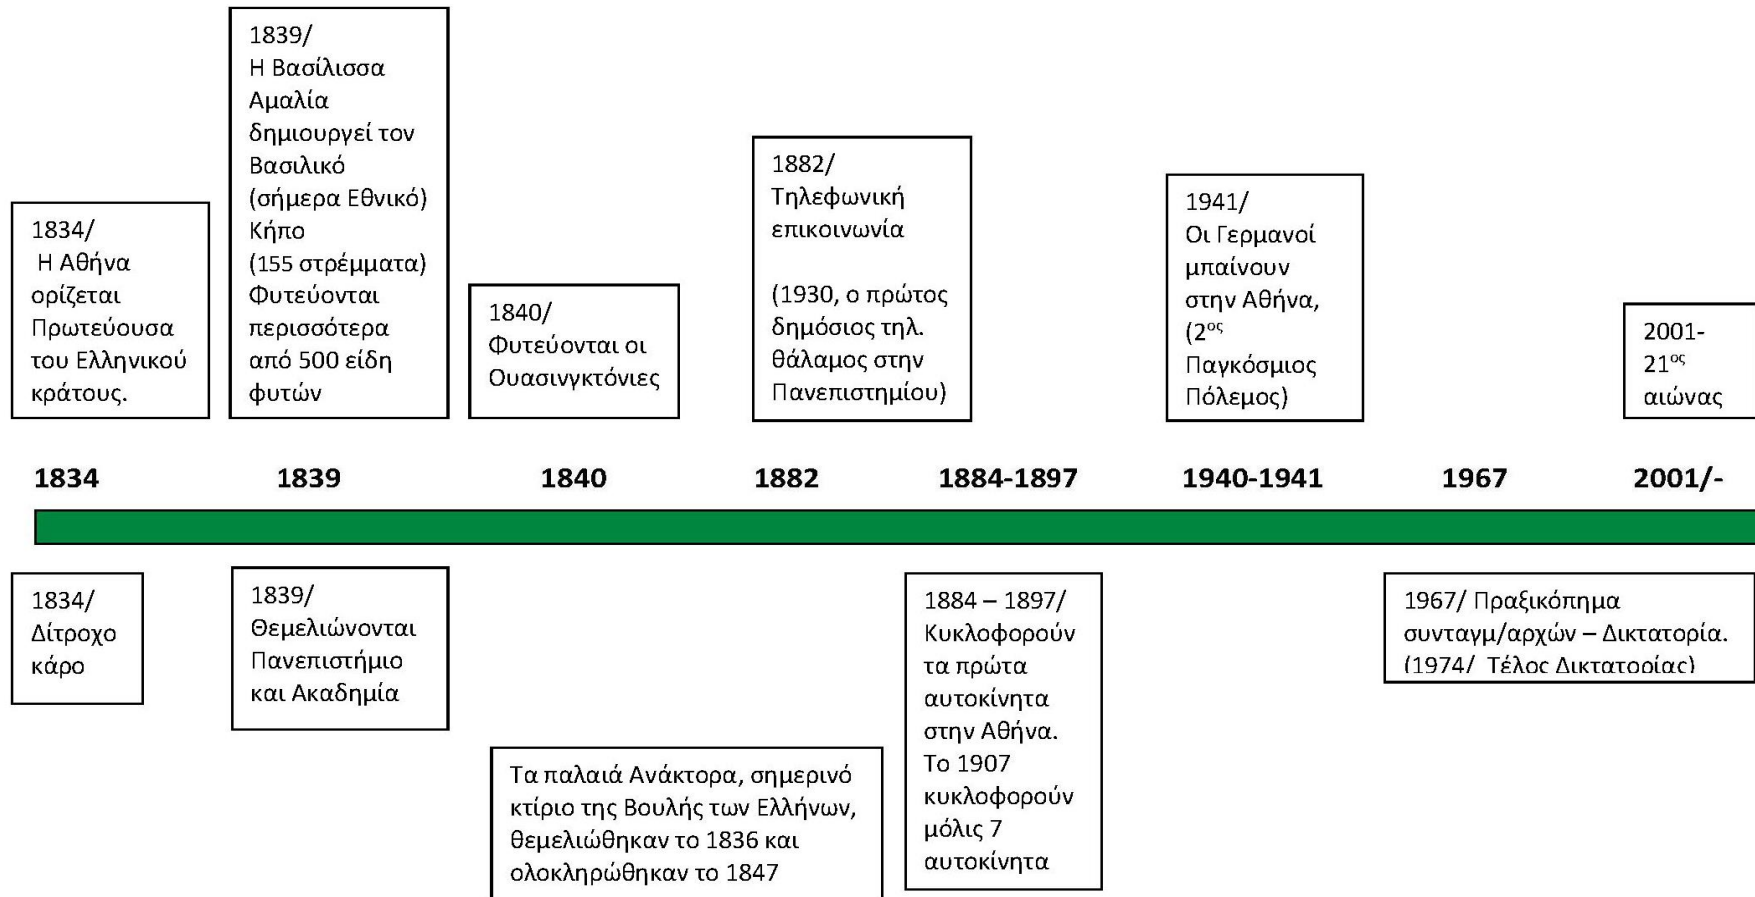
1834/
Η Αθήνα ορίζεται Πρωτεύουσα του Ελληνικού κράτους.

1839/
Η Βασίλισσα Αμαλία δημιουργεί τον Βασιλικό (σήμερα Εθνικό) Κήπο (155 στρέμματα) Φυτεύονται περισσότερα από 500 είδη φυτών

1840/
Φυτεύονται οι Ουασινγκτόνιες

1882/
Τηλεφωνική επικοινωνία

(1930, ο πρώτος δημόσιος τηλ. θάλαμος στην Πανεπιστημίου)

1941/
Οι Γερμανοί μπαίνουν στην Αθήνα, ($2^{ος}$ Παγκόσμιος Πόλεμος)

2001-
$21^{ος}$
αιώνας

1834

1839

1840

1882

1884-1897

1940-1941

1967

2001/-

1834/
Δίτροχο κάρο

1839/
Θεμελιώνονται Πανεπιστήμιο και Ακαδημία

Τα παλαιά Ανάκτορα, σημερινό κτίριο της Βουλής των Ελλήνων, θεμελιώθηκαν το 1836 και ολοκληρώθηκαν το 1847

1884 – 1897/
Κυκλοφορούν τα πρώτα αυτοκίνητα στην Αθήνα. Το 1907 κυκλοφορούν μόλις 7 αυτοκίνητα

1967/ Πραξικόπημα συνταγμ/αρχών – Δικτατορία. (1974/ Τέλος Δικτατορίας)